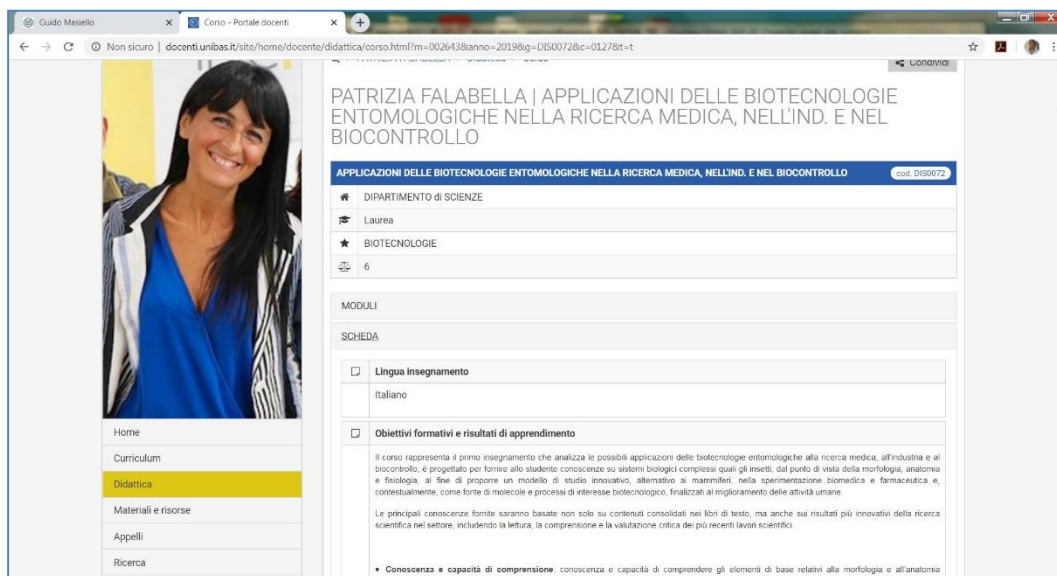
Guido Masiello

Corso - Portale docenti

Non sicuro | docenti.unibas.it/site/home/docente/didattica/corso.html?m=002643&anno=2019&g=DIS0072&c=0127&t=t

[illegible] > Didattica > Corso

Condividi

PATRIZIA FALABELLA | APPLICAZIONI DELLE BIOTECNOLOGIE ENTOMOLOGICHE NELLA RICERCA MEDICA, NELL'IND. E NEL BIOCONTROLLO

APPLICAZIONI DELLE BIOTECNOLOGIE ENTOMOLOGICHE NELLA RICERCA MEDICA, NELL'IND. E NEL BIOCONTROLLO

cod. DIS0072

DIPARTIMENTO di SCIENZE

Laurea

BIOTECNOLOGIE

6

MODULI

SCHEDA

Lingua insegnamento

Italiano

Obiettivi formativi e risultati di apprendimento

Il corso rappresenta il primo insegnamento che analizza le possibili applicazioni delle biotecnologie entomologiche alla ricerca medica, all'industria e al biocontrollo, è progettato per fornire allo studente conoscenze su sistemi biologici complessi quali gli insetti, dal punto di vista della morfologia, anatomia e fisiologia, al fine di proporre un modello di studio innovativo, alternativo ai mammiferi, nella sperimentazione biomedica e farmaceutica e, contestualmente, come fonte di molecole e processi di interesse biotecnologico, finalizzati al miglioramento delle attività umane.

Le principali conoscenze fornite saranno basate non solo su contenuti consolidati nei libri di testo, ma anche sui risultati più innovativi della ricerca scientifica nel settore, includendo la lettura, la comprensione e la valutazione critica dei più recenti lavori scientifici.

• Conoscenza e capacità di comprensione: conoscenza e capacità di comprendere gli elementi di base relativi alla morfologia e all'anatomia

Home

Curriculum

Didattica

Materiali e risorse

Appelli

Ricerca